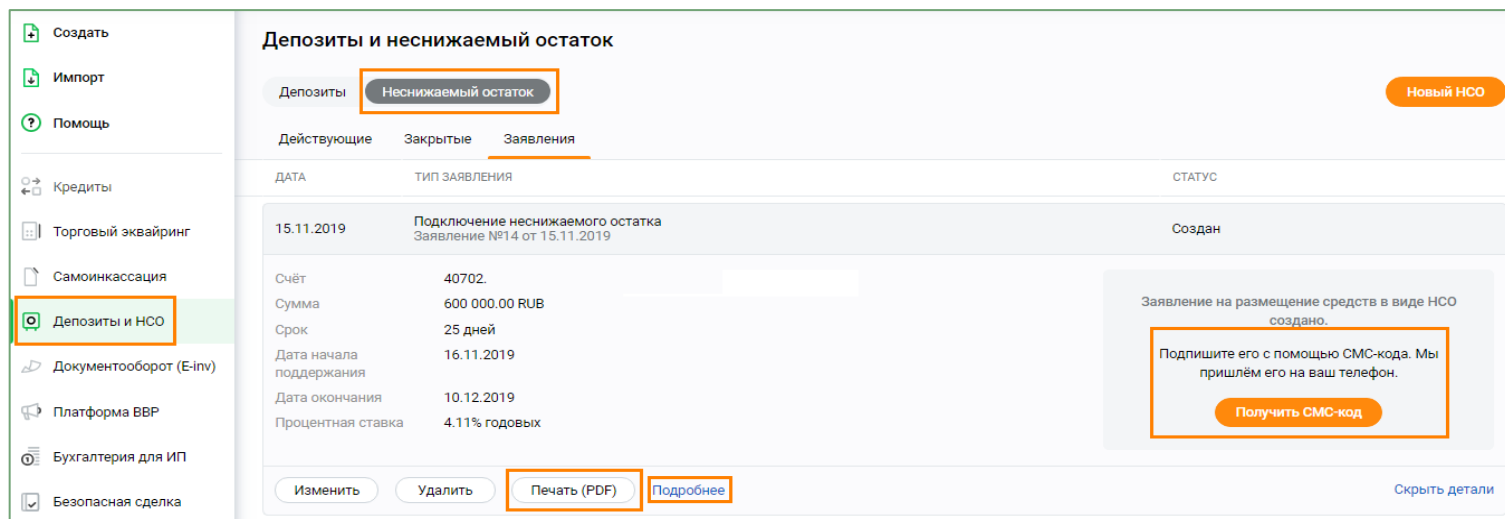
Создать
Импорт
Помощь
Кредиты
Торговый эквайринг
Самоинкассация
Депозиты и НСО
Документооборот (E-inv)
Платформа ВВР
Бухгалтерия для ИП
Безопасная сделка

Депозиты и неснижаемый остаток

Депозиты | Неснижаемый остаток

Новый НСО

Действующие | Закрытые | Заявления

| ДАТА | ТИП ЗАЯВЛЕНИЯ | СТАТУС |
|---|---|---|
| 15.11.2019 | Подключение неснижаемого остатка Заявление №14 от 15.11.2019 | Создан |

Счёт 40702.
Сумма 600 000.00 RUB
Срок 25 дней
Дата начала поддержания 16.11.2019
Дата окончания 10.12.2019
Процентная ставка 4.11% годовых

Заявление на размещение средств в виде НСО создано.

Подпишите его с помощью СМС-кода. Мы пришлём его на ваш телефон.

Получить СМС-код

Изменить | Удалить | Печать (PDF) | Подробнее

Скрыть детали